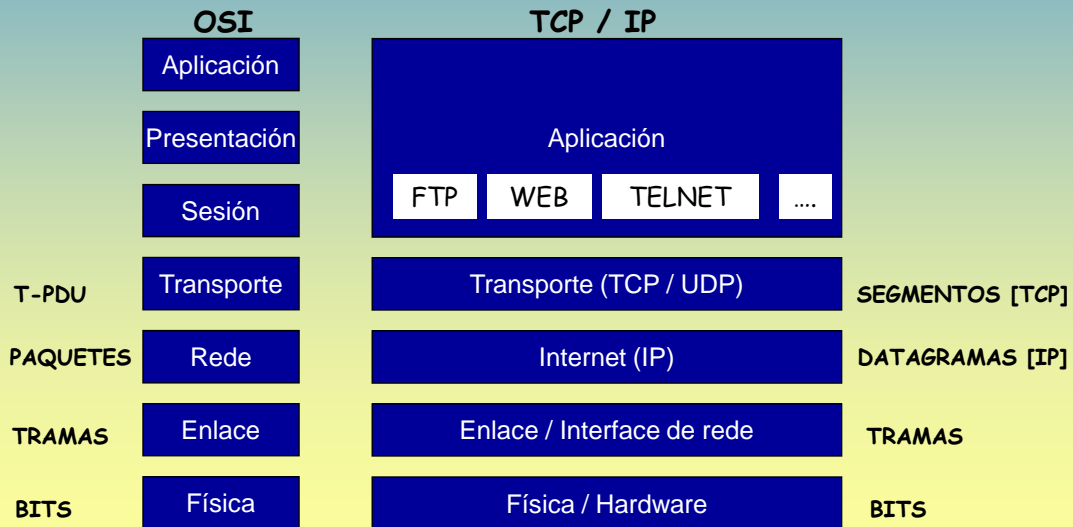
OSI

TCP / IP

Aplicación

Presentación

Sesión

Aplicación

FTP WEB TELNET ....

T-PDU Transporte Transporte (TCP / UDP) SEGMENTOS [TCP]

PAQUETES Rede Internet (IP) DATAGRAMAS [IP]

TRAMAS Enlace Enlace / Interface de rede TRAMAS

BITS Física Física / Hardware BITS